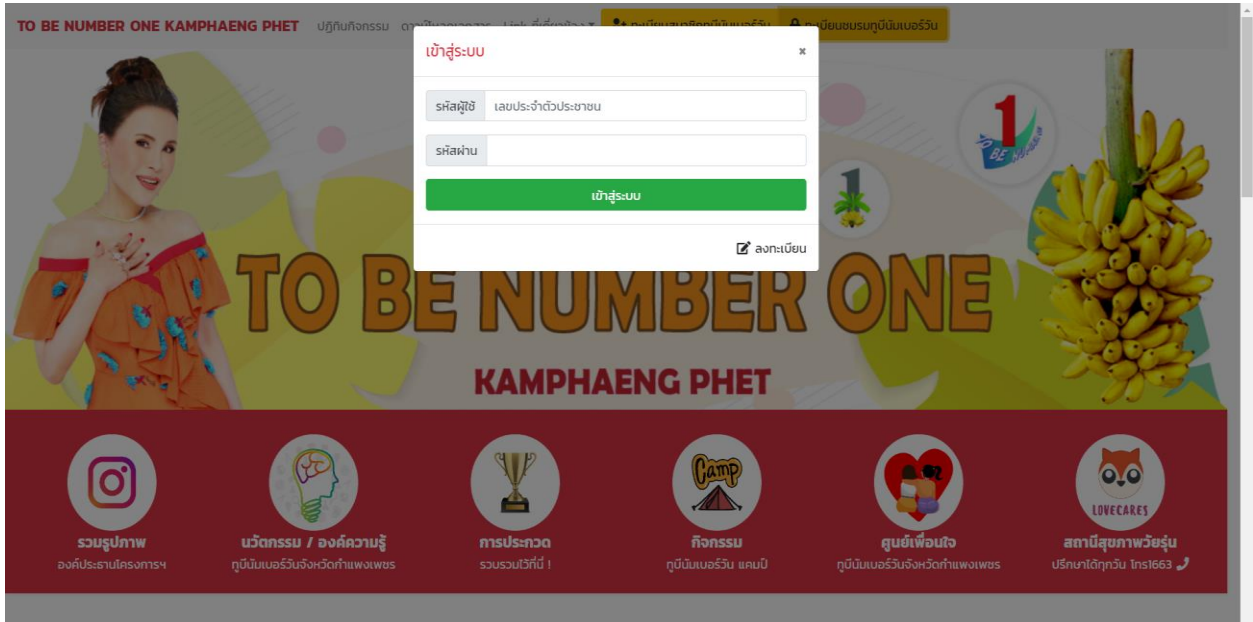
TO BE NUMBER ONE KAMPHAENG PHET ปฏิทินกิจกรรม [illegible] Link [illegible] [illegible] ทะเบียนชมรมทูบีนัมเบอร์วัน

เข้าสู่ระบบ ×

รหัสผู้ใช้ เลขประจำตัวประชาชน

รหัสผ่าน

เข้าสู่ระบบ

ลงทะเบียน

TO BE NUMBER ONE

KAMPHAENG PHET

CAMP

LOVECARES

รวมรูปภาพ
องค์ประธานโครงการฯ

นวัตกรรม / องค์ความรู้
ทูบีนัมเบอร์วันจังหวัดกำแพงเพชร

การประกวด
รวบรวมไว้ที่นี่ !

กิจกรรม
ทูบีนัมเบอร์วัน แคมป์

ศูนย์เพื่อนใจ
ทูบีนัมเบอร์วันจังหวัดกำแพงเพชร

สถานีสุขภาพวัยรุ่น
ปรึกษาได้ทุกวัน โทร1663